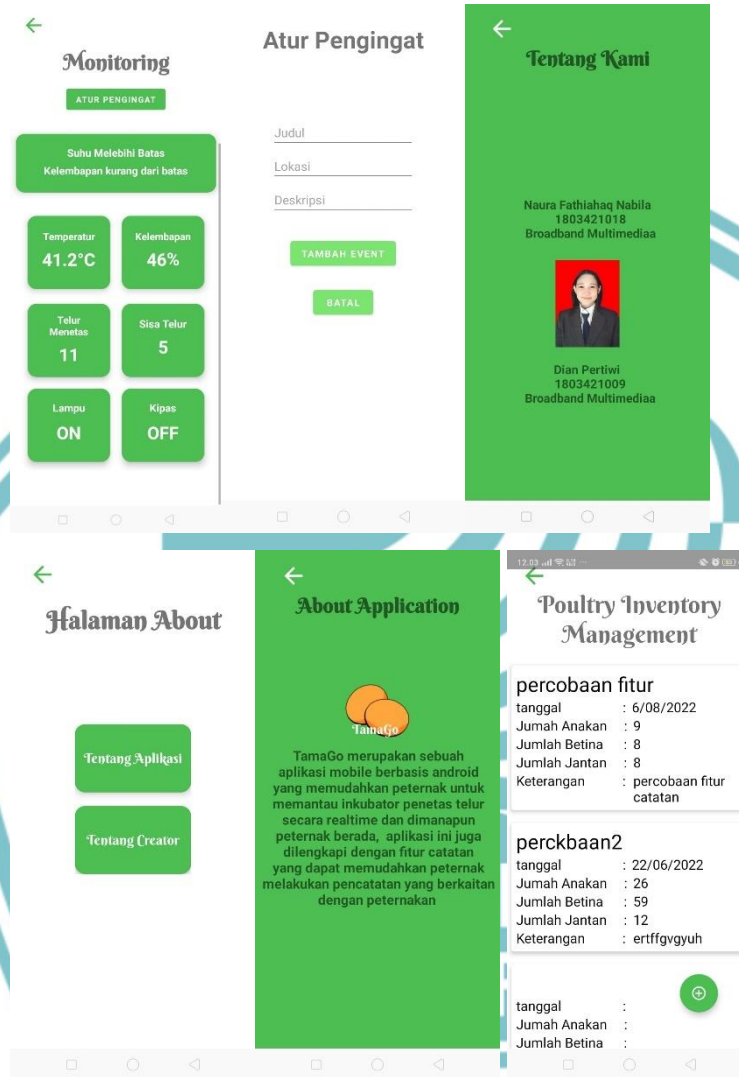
Monitoring

ATUR PENGINGAT

Suhu Melebihi Batas
Kelembapan kurang dari batas

Temperatur
41.2°C

Kelembapan
46%

Telur Menetas
11

Sisa Telur
5

Lampu
ON

Kipas
OFF

Atur Pengingat

Judul

Lokasi

Deskripsi

TAMBAH EVENT

BATAL

Tentang Kami

Naura Fathiahaq Nabila
1803421018
Broadband Multimediaa

Dian Pertiwi
1803421009
Broadband Multimediaa

Halaman About

Tentang Aplikasi

Tentang Creator

About Application

TamaGo

TamaGo merupakan sebuah aplikasi mobile berbasis android yang memudahkan peternak untuk memantau inkubator penetas telur secara realtime dan dimanapun peternak berada, aplikasi ini juga dilengkapi dengan fitur catatan yang dapat memudahkan peternak melakukan pencatatan yang berkaitan dengan peternakan

12.03

Poultry Inventory Management

percobaan fitur
| | |
|---|---|
| tanggal | : 6/08/2022 |
| Jumah Anakan | : 9 |
| Jumlah Betina | : 8 |
| Jumlah Jantan | : 8 |
| Keterangan | : percobaan fitur catatan |

perckbaan2
| | |
|---|---|
| tanggal | : 22/06/2022 |
| Jumah Anakan | : 26 |
| Jumlah Betina | : 59 |
| Jumlah Jantan | : 12 |
| Keterangan | : ertffgvgyuh |

| | |
|---|---|
| tanggal | : |
| Jumah Anakan | : |
| Jumlah Betina | : |